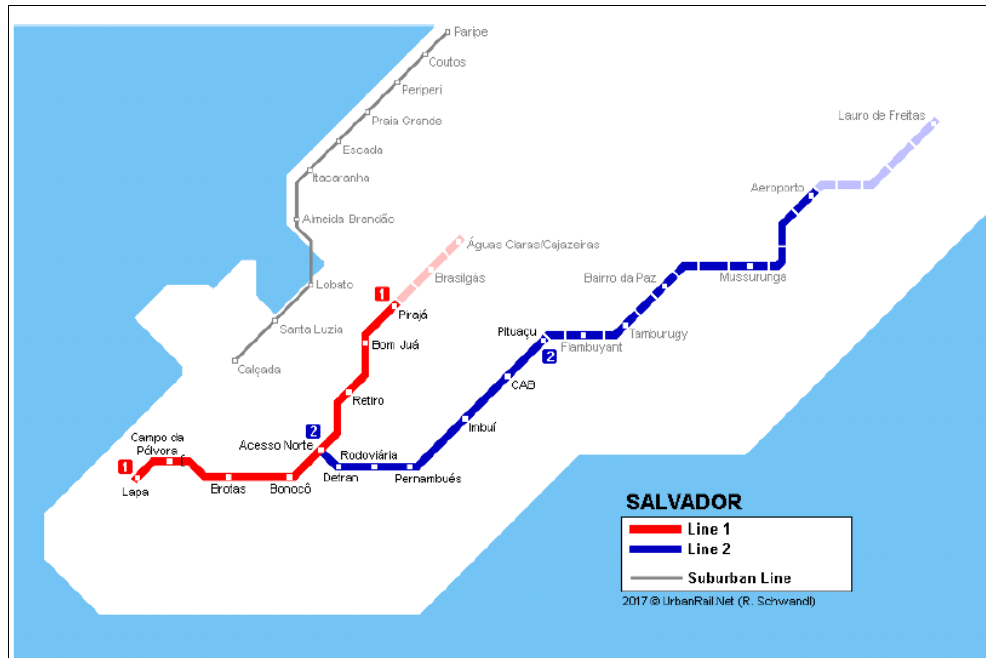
Paripe
Coutos
Periperi
Praia Grande
Escada
Itacaranha
Almeida Brandão
Lobato
Santa Luzia
Calçada

Águas Claras/Cajazeiras
Brasilgás
1
Pirajá
Bom Juá
Retiro
2
Acesso Norte
Campo da Pólvora
1
Lapa
Brotas
Bonocô
Rodoviária
Detran
Pernambués
Imbuí
CAB
Pituaçu
2
Flamboyant
Tamburugy
Bairro da Paz
Mussurunga
Aeroporto
Lauro de Freitas

SALVADOR
Line 1
Line 2
Suburban Line
2017 © UrbanRail.Net (R. Schwandl)